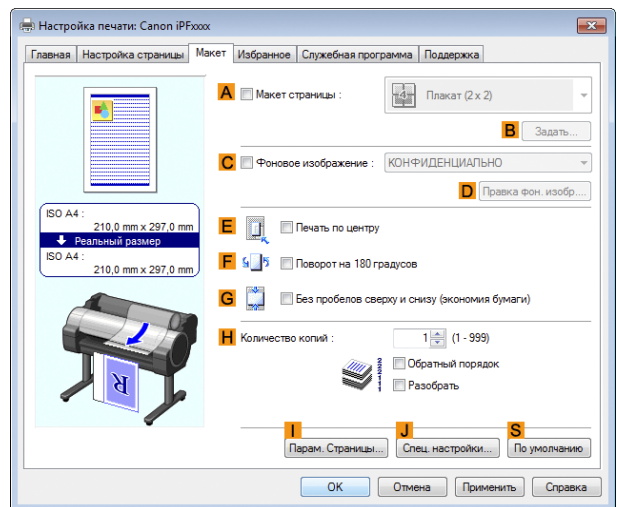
Настройка печати: Canon iPFxxxx

Главная | Настройка страницы | Макет | Избранное | Служебная программа | Поддержка

ISO A4 :
210,0 mm x 297,0 mm
Реальный размер
ISO A4 :
210,0 mm x 297,0 mm

A Макет страницы : Плакат (2 x 2)
B Задать...
C Фоновое изображение : КОНФИДЕНЦИАЛЬНО
D Правка фон. изобр....
E Печать по центру
F Поворот на 180 градусов
G Без пробелов сверху и снизу (экономия бумаги)
H Количество копий : 1 (1 - 999)
Обратный порядок
Разобрать

I Парам. Страницы...
J Спец. настройки...
S По умолчанию

OK | Отмена | Применить | Справка